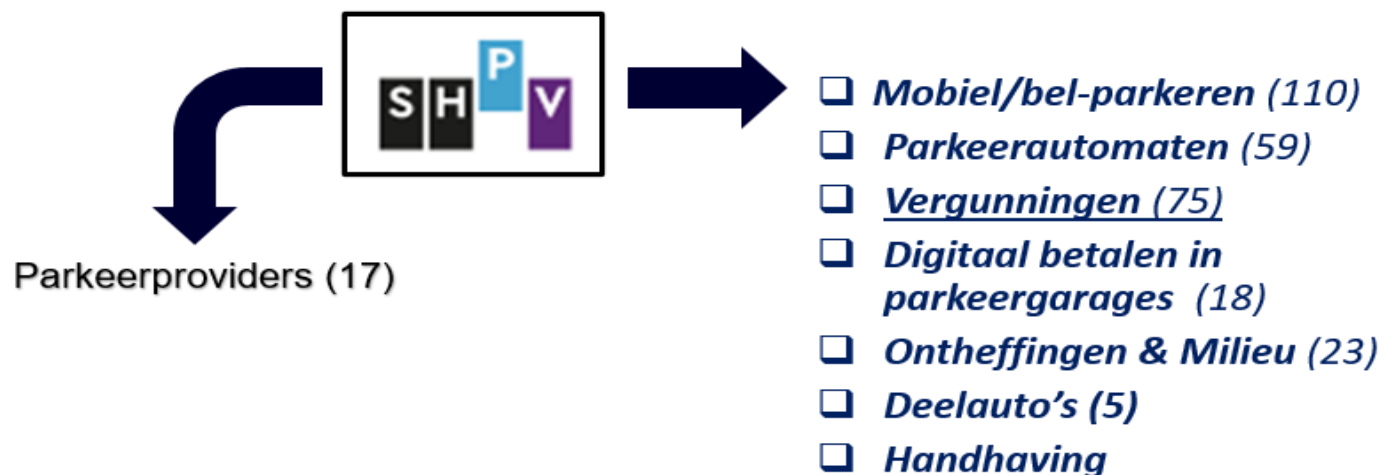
SHPV

Parkeerproviders (17)

- Mobiel/bel-parkeren (110)
- Parkeerautomaten (59)
- Vergunningen (75)
- Digitaal betalen in parkeergarages (18)
- Ontheffingen & Milieu (23)
- Deelauto's (5)
- Handhaving